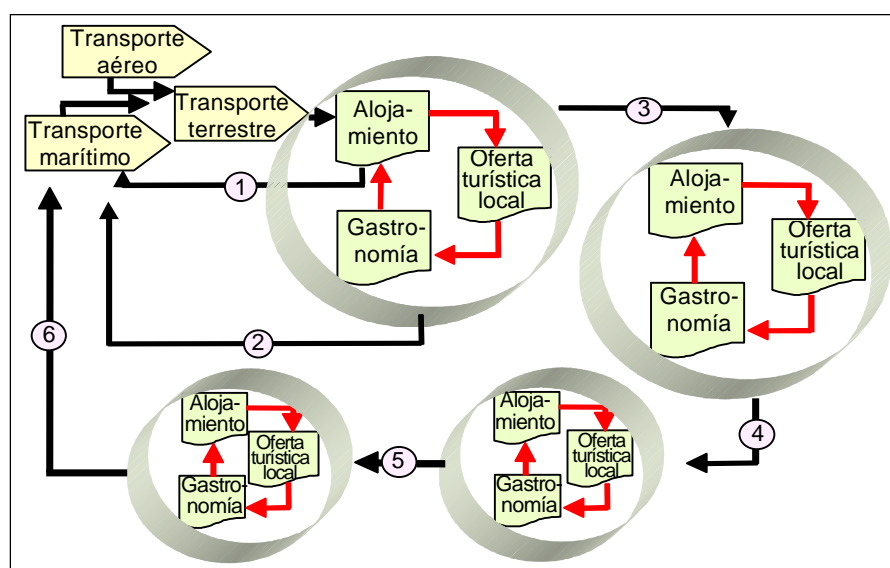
Transporte aéreo

Transporte marítimo

Transporte terrestre

Alojamiento

Oferta turística local

Gastronomía

1

2

3

Alojamiento

Oferta turística local

Gastronomía

4

Alojamiento

Oferta turística local

Gastronomía

5

Alojamiento

Oferta turística local

Gastronomía

6